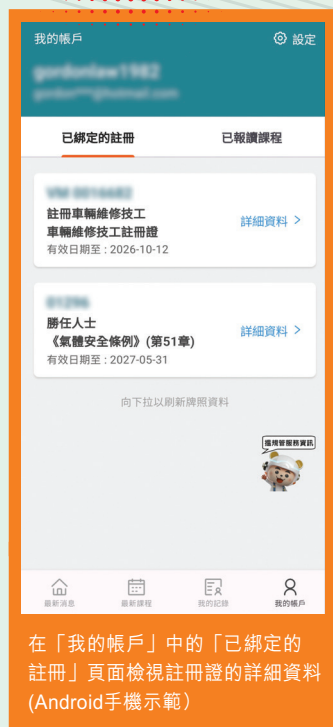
我的帳戶

設定

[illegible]

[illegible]

已綁定的註冊

已報讀課程

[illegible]

註冊車輛維修技工

車輛維修技工註冊證

有效日期至：2026-10-12

詳細資料 >

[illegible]

勝任人士

《氣體安全條例》(第51章)

有效日期至：2027-05-31

詳細資料 >

向下拉以刷新牌照資料

機電署服務資訊

最新消息

最新課程

我的記錄

我的帳戶

在「我的帳戶」中的「已綁定的註冊」頁面檢視註冊證的詳細資料 (Android手機示範)